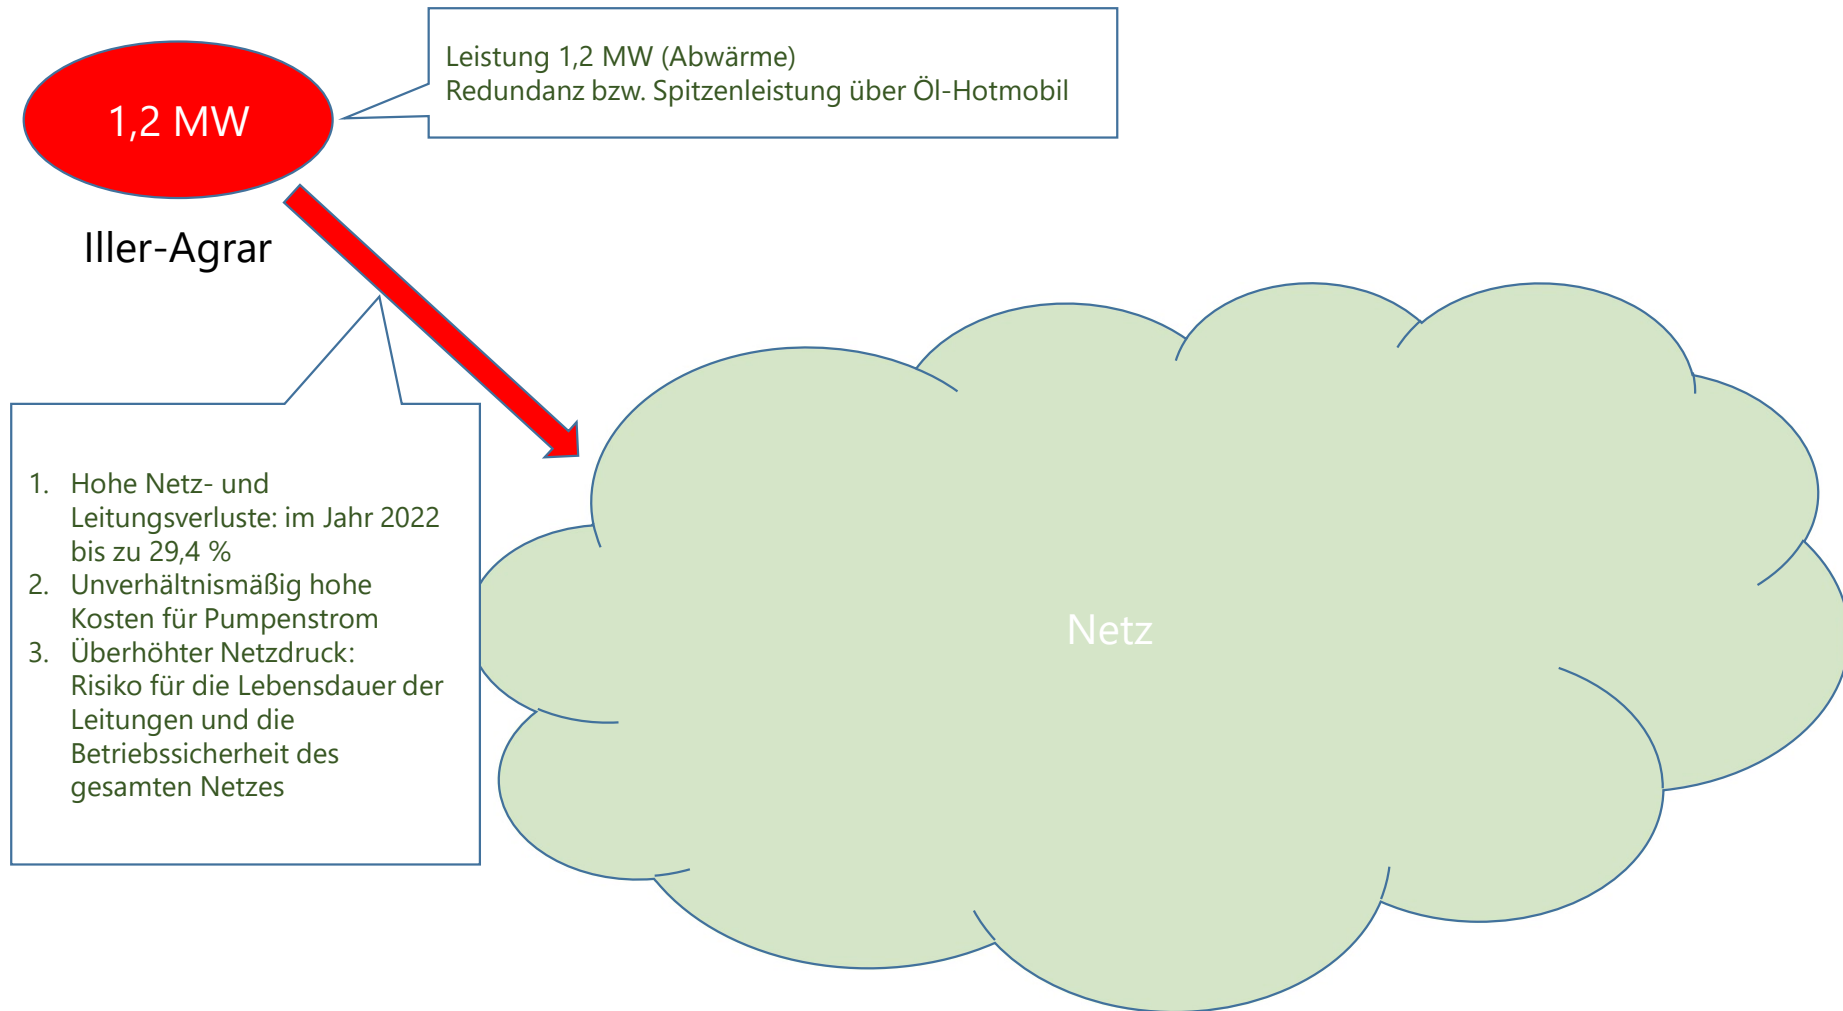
1,2 MW

Leistung 1,2 MW (Abwärme)
Redundanz bzw. Spitzenleistung über Öl-Hotmobil

Iller-Agrar

1. Hohe Netz- und Leitungsverluste: im Jahr 2022 bis zu 29,4 %
2. Unverhältnismäßig hohe Kosten für Pumpenstrom
3. Überhöhter Netzdruck: Risiko für die Lebensdauer der Leitungen und die Betriebssicherheit des gesamten Netzes

Netz